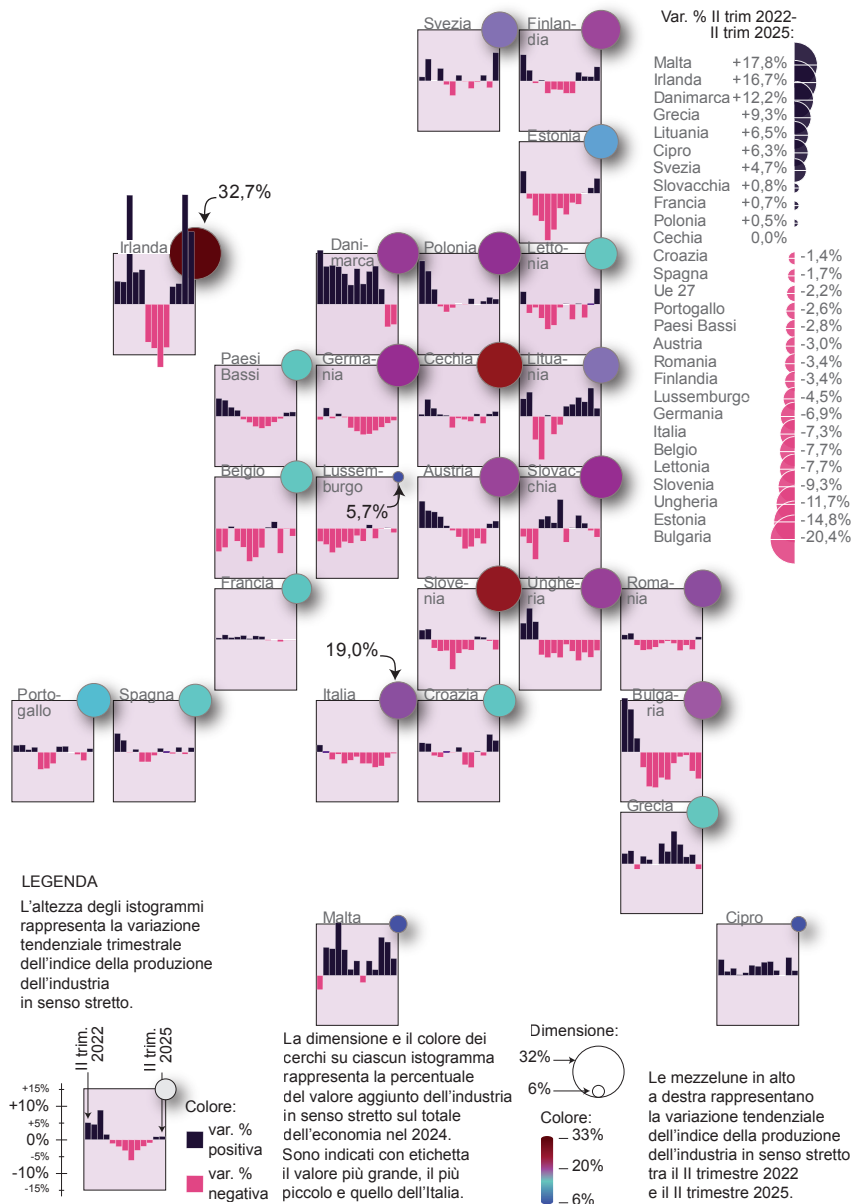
Var. % II trim 2022-
II trim 2025:

| | |
|---|---|
| Malta | +17,8% |
| Irlanda | +16,7% |
| Danimarca | +12,2% |
| Grecia | +9,3% |
| Lituania | +6,5% |
| Cipro | +6,3% |
| Svezia | +4,7% |
| Slovacchia | +0,8% |
| Francia | +0,7% |
| Polonia | +0,5% |
| Cechia | 0,0% |
| Croazia | -1,4% |
| Spagna | -1,7% |
| Ue 27 | -2,2% |
| Portogallo | -2,6% |
| Paesi Bassi | -2,8% |
| Austria | -3,0% |
| Romania | -3,4% |
| Finlandia | -3,4% |
| Lussemburgo | -4,5% |
| Germania | -6,9% |
| Italia | -7,3% |
| Belgio | -7,7% |
| Lettonia | -7,7% |
| Slovenia | -9,3% |
| Ungheria | -11,7% |
| Estonia | -14,8% |
| Bulgaria | -20,4% |

Svezia
Finlandia
Estonia
32,7%
Irlanda
Danimarca
Polonia
Lettonia
Paesi Bassi
Germania
Cechia
Lituania
Belgio
Lussemburgo
5,7%
Austria
Slovacchia
Francia
Slovenia
Ungheria
Romania
19,0%
Portogallo
Spagna
Italia
Croazia
Bulgaria
Grecia

LEGENDA
L'altezza degli istogrammi rappresenta la variazione tendenziale trimestrale dell'indice della produzione dell'industria in senso stretto.

Malta
Cipro

II trim. 2022
II trim. 2025
+15%
+10%
+5%
0%
-5%
-10%
-15%
Colore:
var. % positiva
var. % negativa

La dimensione e il colore dei cerchi su ciascun istogramma rappresenta la percentuale del valore aggiunto dell'industria in senso stretto sul totale dell'economia nel 2024. Sono indicati con etichetta il valore più grande, il più piccolo e quello dell'Italia.

Dimensione:
32%
6%
Colore:
33%
20%
6%

Le mezzelune in alto a destra rappresentano la variazione tendenziale dell'indice della produzione dell'industria in senso stretto tra il II trimestre 2022 e il II trimestre 2025.